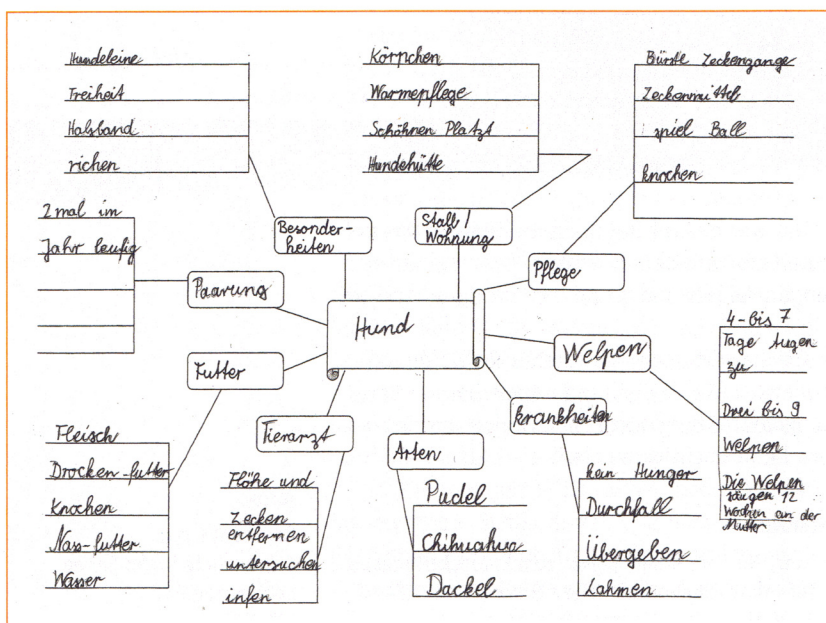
Hundeleine
Freiheit
Halsband
richen

Körpchen
Warmepflege
Schönen Platz
Hundehütte

Bürste Zeckengange
Zeckenmittel
spiel Ball
knochen

2 mal im
Jahr leufig

Besonder-
heiten

Stall /
Wohnung

Pflege

Paarung

Hund

Welpen

4-Bis 7
Tage Augen
zu
Drei bis 9
Welpen
Die Welpen säugen 12 Wochen an der Mutter

Futter

Tierarzt

Arten

krankheiten

Fleisch
Drocken-futter
Knochen
Nas-futter
Wasser

Flöhe und
Zecken
entfernen
untersuchen
infen

Pudel
Chihuahua
Dackel

kein Hunger
Durchfall
Übergeben
Lahmen